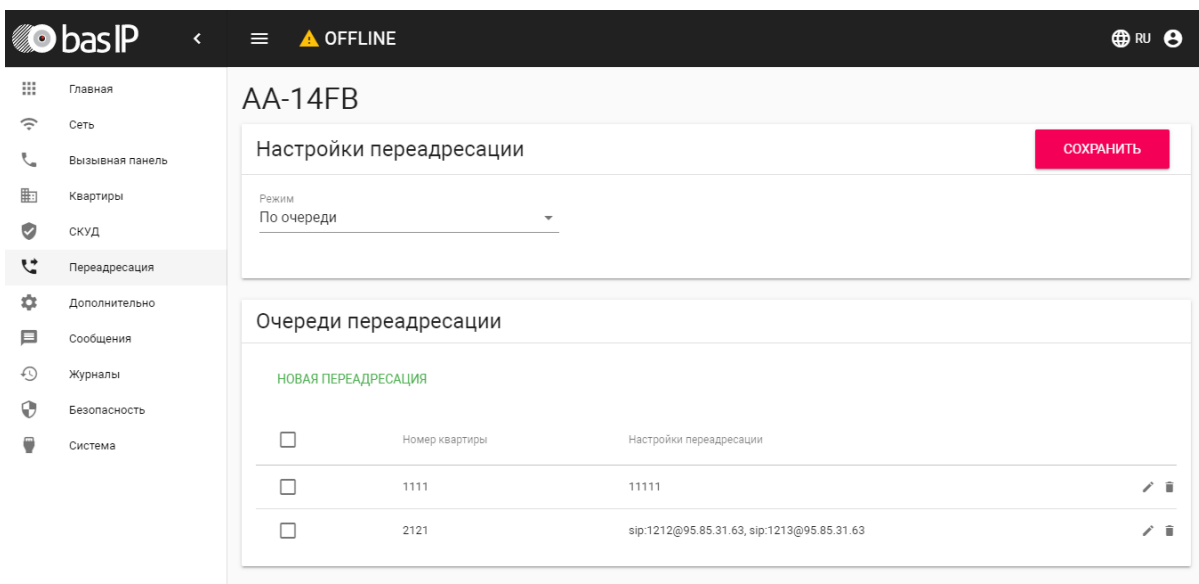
bas IP

OFFLINE

RU

Главная
Сеть
Вызывная панель
Квартиры
СКУД
Переадресация
Дополнительно
Сообщения
Журналы
Безопасность
Система

AA-14FB

Настройки переадресации

СОХРАНИТЬ

Режим
По очереди

Очереди переадресации

НОВАЯ ПЕРЕАДРЕСАЦИЯ

| | Номер квартиры | Настройки переадресации |
|---|---|---|
| | 1111 | 11111 |
| | 2121 | sip:1212@95.85.31.63, sip:1213@95.85.31.63 |